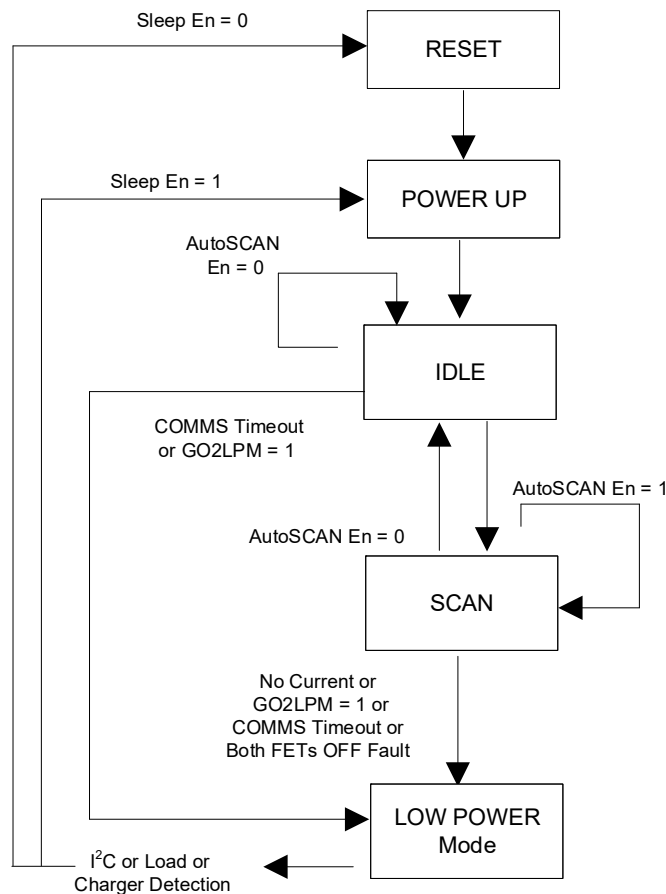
Sleep En = 0

RESET

Sleep En = 1

POWER UP

AutoSCAN En = 0

IDLE

COMMS Timeout or GO2LPM = 1

AutoSCAN En = 1

AutoSCAN En = 0

SCAN

No Current or GO2LPM = 1 or COMMS Timeout or Both FETs OFF Fault

LOW POWER Mode

I$^2$C or Load or Charger Detection